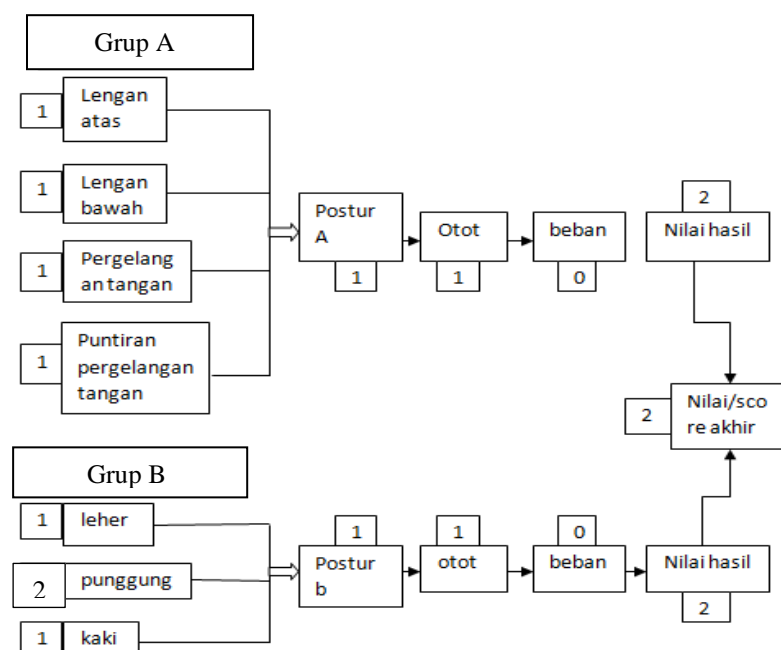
Grup A

1 Lengan atas

1 Lengan bawah

1 Pergelangan tangan

1 Puntiran pergelangan tangan

Postur A
1

Otot
1

beban
0

2
Nilai hasil

2 Nilai/score akhir

Grup B

1 leher

2 punggung

1 kaki

1
Postur b

1
otot

0
beban

Nilai hasil
2